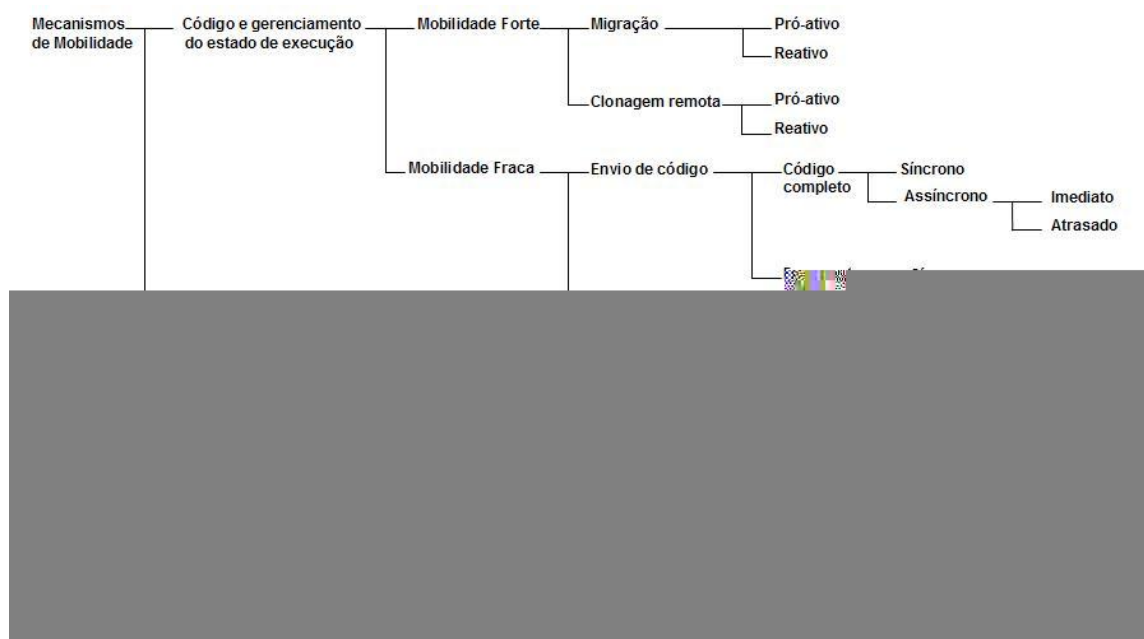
Mecanismos de Mobilidade

Código e gerenciamento do estado de execução

Mobilidade Forte

Migração

Pró-ativo

Reativo

Clonagem remota

Pró-ativo

Reativo

Mobilidade Fraca

Envio de código

Código completo

Síncrono

Assíncrono

Imediato

Atrasado

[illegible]